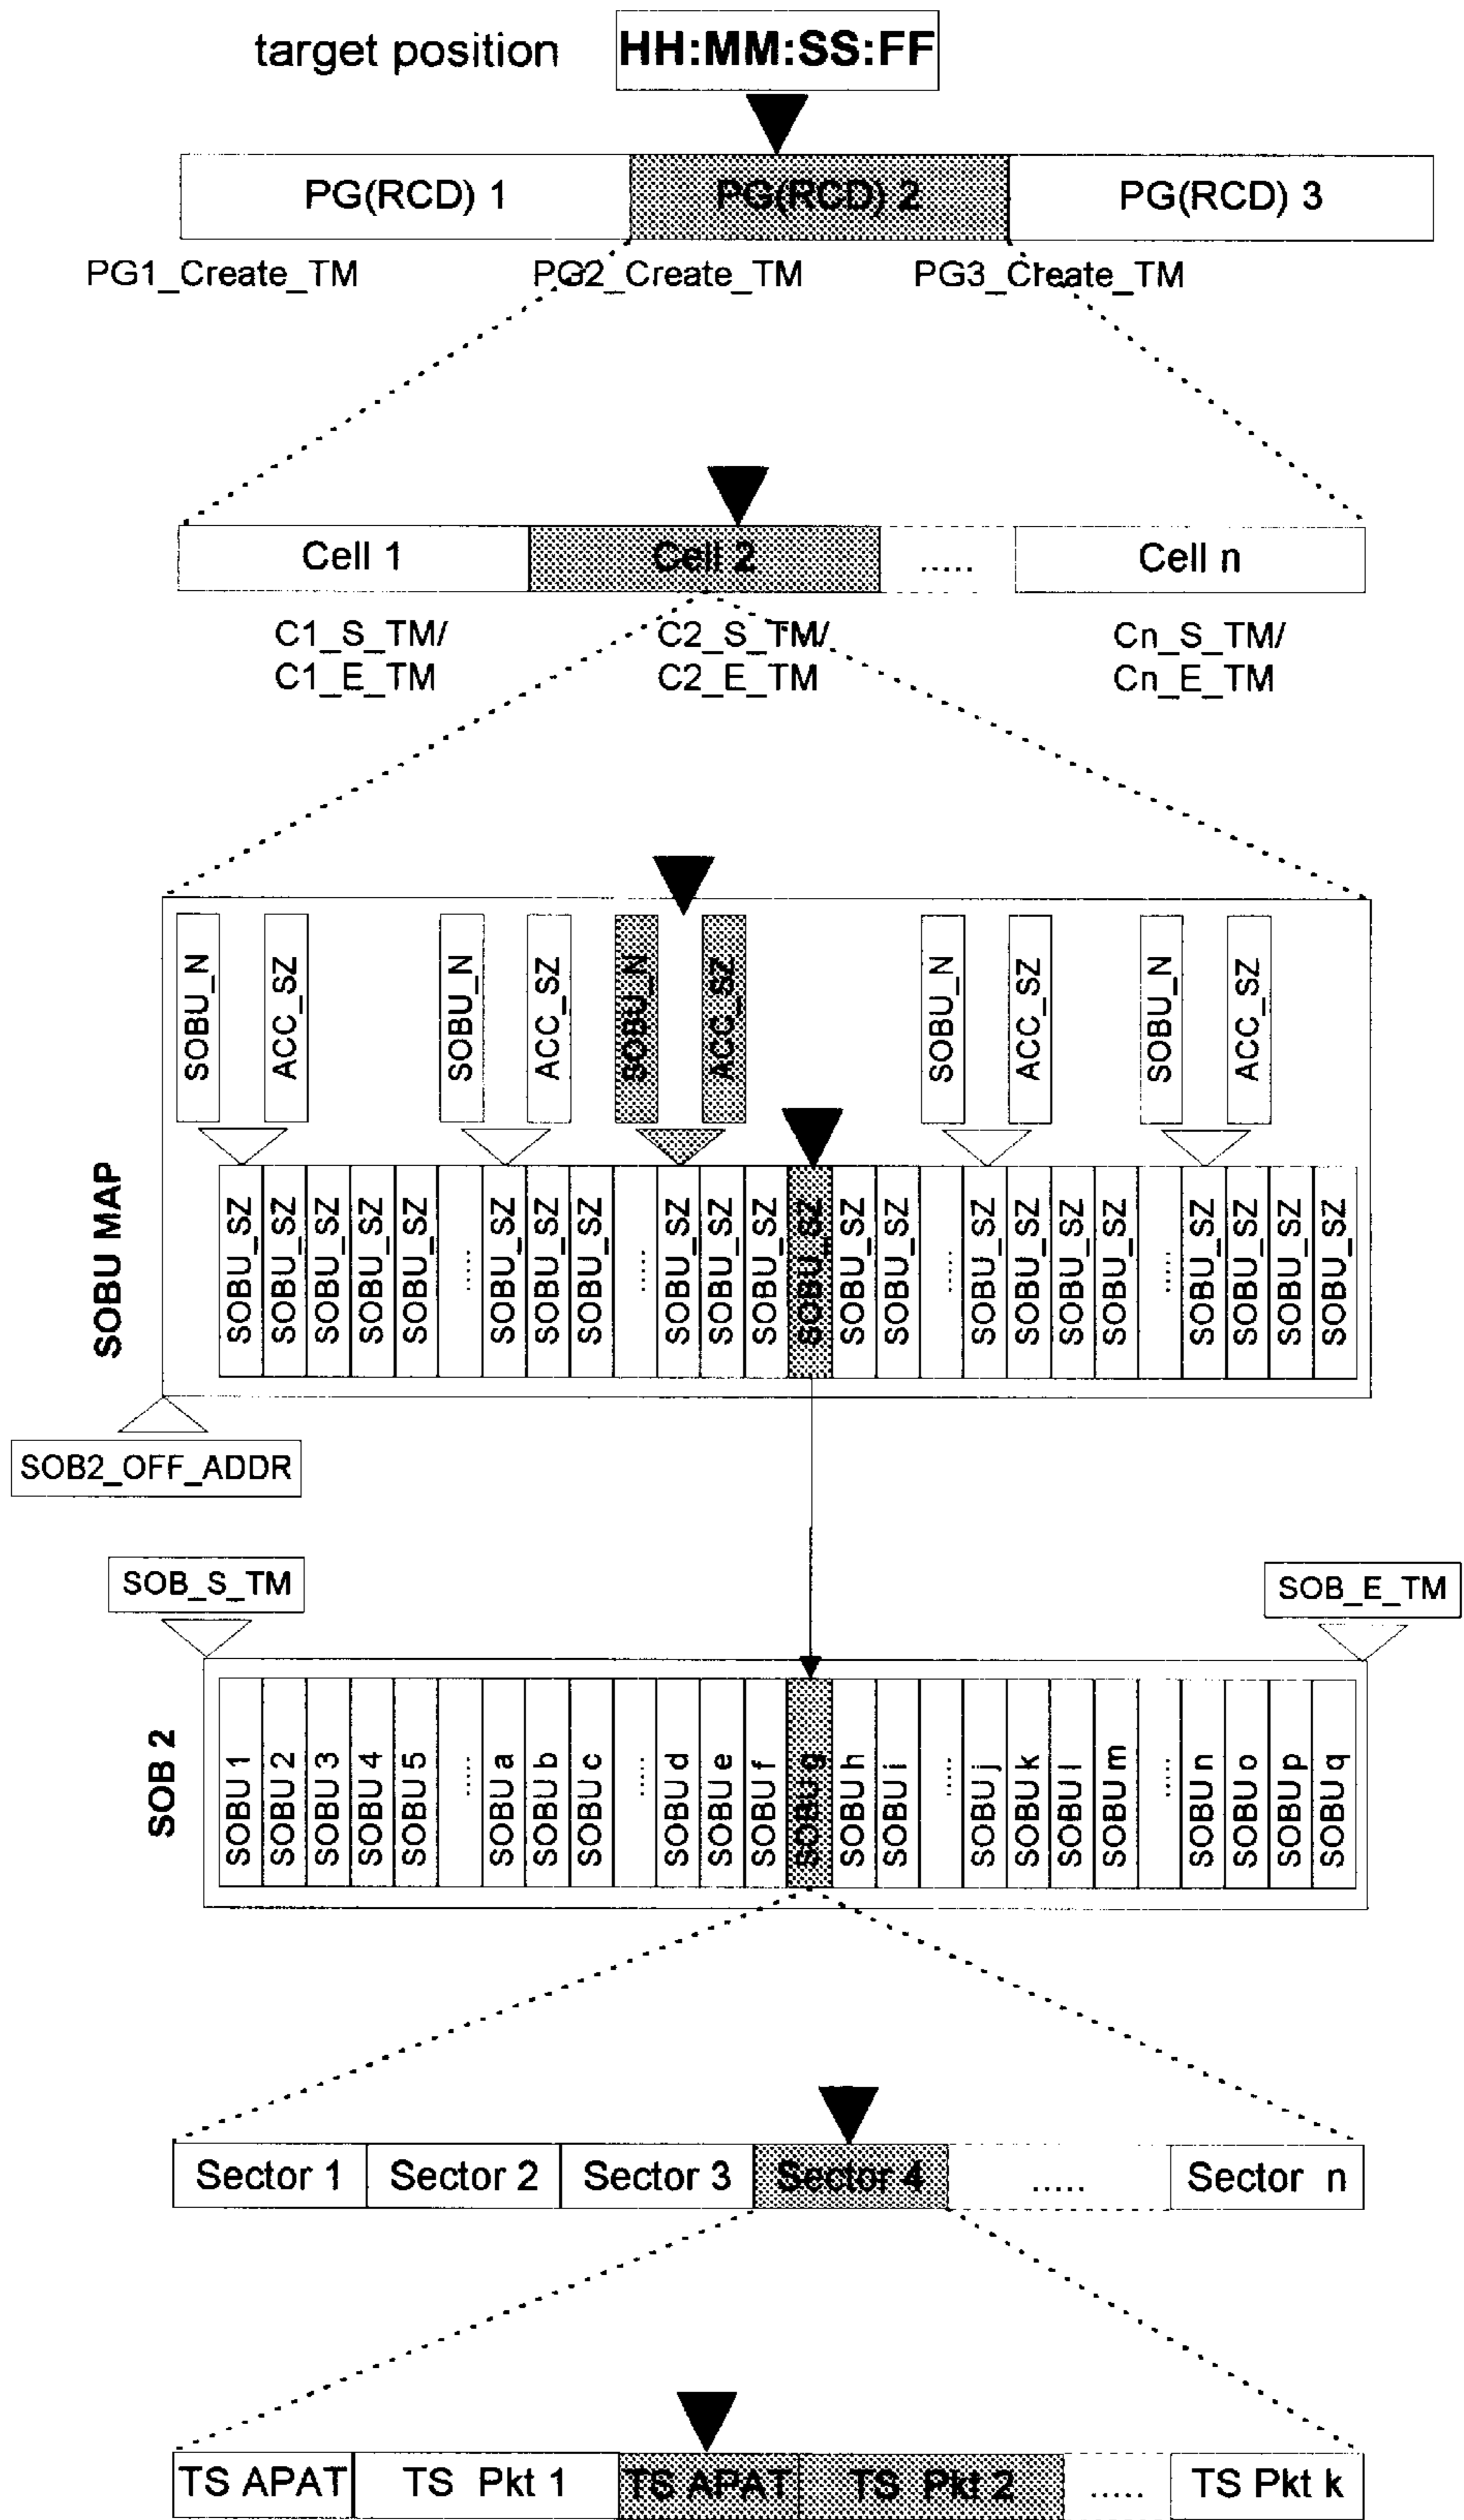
target position HH:MM:SS:FF

PG(RCD) 1
PG(RCD) 2
PG(RCD) 3

PG1_Create_TM
PG2_Create_TM
PG3_Create_TM

Cell 1
Cell 2
.....
Cell n

C1_S_TM/ C1_E_TM
C2_S_TM/ C2_E_TM
Cn_S_TM/ Cn_E_TM

SOBU MAP

SOBU_N
ACC_SZ
SOBU_N
ACC_SZ
SOBU_N
ACC_SZ
SOBU_N
ACC_SZ
SOBU_N
ACC_SZ

SOBU_SZ SOBU_SZ SOBU_SZ SOBU_SZ SOBU_SZ ..... SOBU_SZ SOBU_SZ SOBU_SZ ..... SOBU_SZ SOBU_SZ SOBU_SZ SOBU_SZ SOBU_SZ SOBU_SZ ..... SOBU_SZ SOBU_SZ SOBU_SZ SOBU_SZ ..... SOBU_SZ SOBU_SZ SOBU_SZ SOBU_SZ

SOB2_OFF_ADDR

SOB_S_TM
SOB_E_TM

SOB 2

SOBU 1 SOBU 2 SOBU 3 SOBU 4 SOBU 5 ..... SOBU a SOBU b SOBU c ..... SOBU d SOBU e SOBU f SOBU g SOBU h SOBU i ..... SOBU j SOBU k SOBU l SOBU m ..... SOBU n SOBU o SOBU p SOBU q

Sector 1
Sector 2
Sector 3
Sector 4
.....
Sector n

TS APAT
TS Pkt 1
TS APAT
TS Pkt 2
.....
TS Pkt k